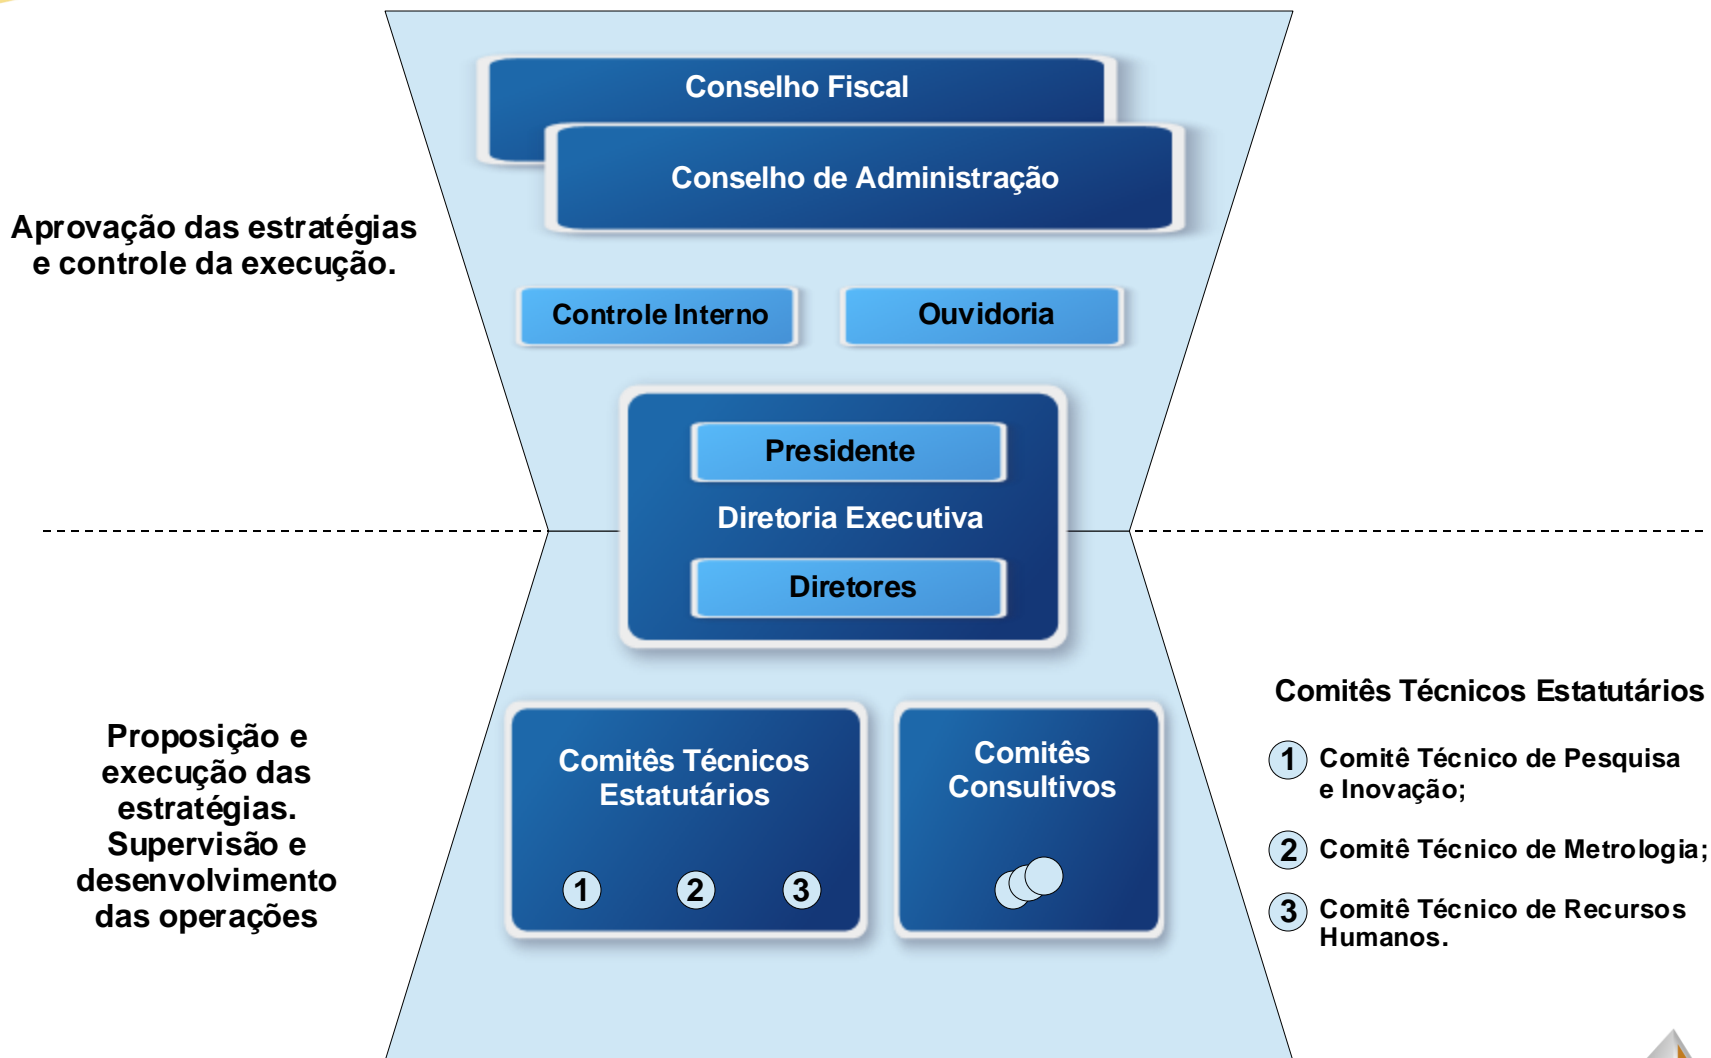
Aprovação das estratégias e controle da execução.

Conselho Fiscal

Conselho de Administração

Controle Interno

Ouvidoria

Presidente

Diretoria Executiva

Diretores

Proposição e execução das estratégias. Supervisão e desenvolvimento das operações

Comitês Técnicos Estatutários

1 2 3

Comitês Consultivos

Comitês Técnicos Estatutários

1 Comitê Técnico de Pesquisa e Inovação;

2 Comitê Técnico de Metrologia;

3 Comitê Técnico de Recursos Humanos.